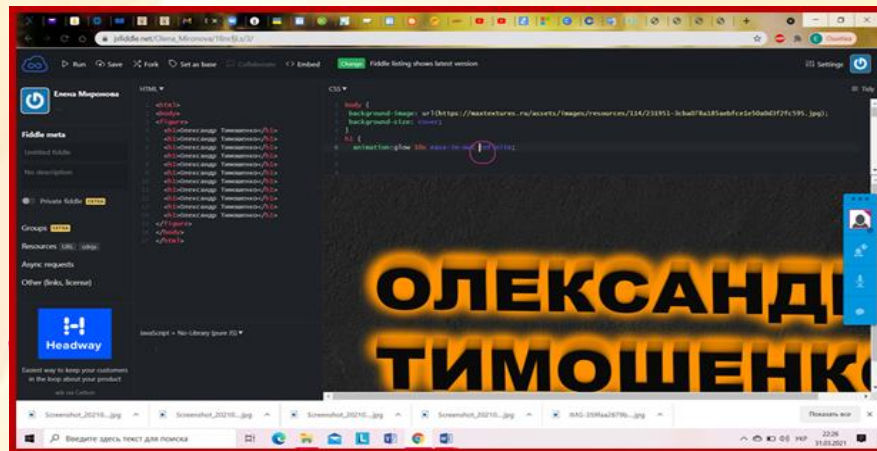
jsfiddle.net/Olena_Mironova/19mf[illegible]/3/

Run Save Fork Set as base Collaborate Embed Change Fiddle listing shows latest version Settings

Елена Миронова

Fiddle meta
Untitled fiddle
No description

Private fiddle PRO

Groups BETA
Resources URL cdnjs
Async requests
Other (links, license)

Headway
Easiest way to keep your customers in the loop about your product
ads via Carbon

HTML ▾
<html>
<body>
<figure>
<h1>Олександр Тимошенко</h1>
<h1>Олександр Тимошенко</h1>
<h1>Олександр Тимошенко</h1>
<h1>Олександр Тимошенко</h1>
<h1>Олександр Тимошенко</h1>
<h1>Олександр Тимошенко</h1>
<h1>Олександр Тимошенко</h1>
<h1>Олександр Тимошенко</h1>
<h1>Олександр Тимошенко</h1>
<h1>Олександр Тимошенко</h1>
<h1>Олександр Тимошенко</h1>
<h1>Олександр Тимошенко</h1>
</figure>
</body>
</html>

CSS ▾
body {
background-image: url(https://mxextextures.ru/assets/images/resources/114/231951-3cba078a185aebfce1e50a0d3f2fc595.jpg);
background-size: cover;
}
h1 {
animation:glow 10s ease-in-out infinite;

JavaScript + No-Library (pure JS) ▾

Tidy

ОЛЕКСАНД
ТИМОШЕНК

Screenshot_20210....jpg Screenshot_20210....jpg Screenshot_20210....jpg Screenshot_20210....jpg IMG-359faa2879b....jpg Показать все

Введите здесь текст для поиска

УКР 22:26 31.03.2021